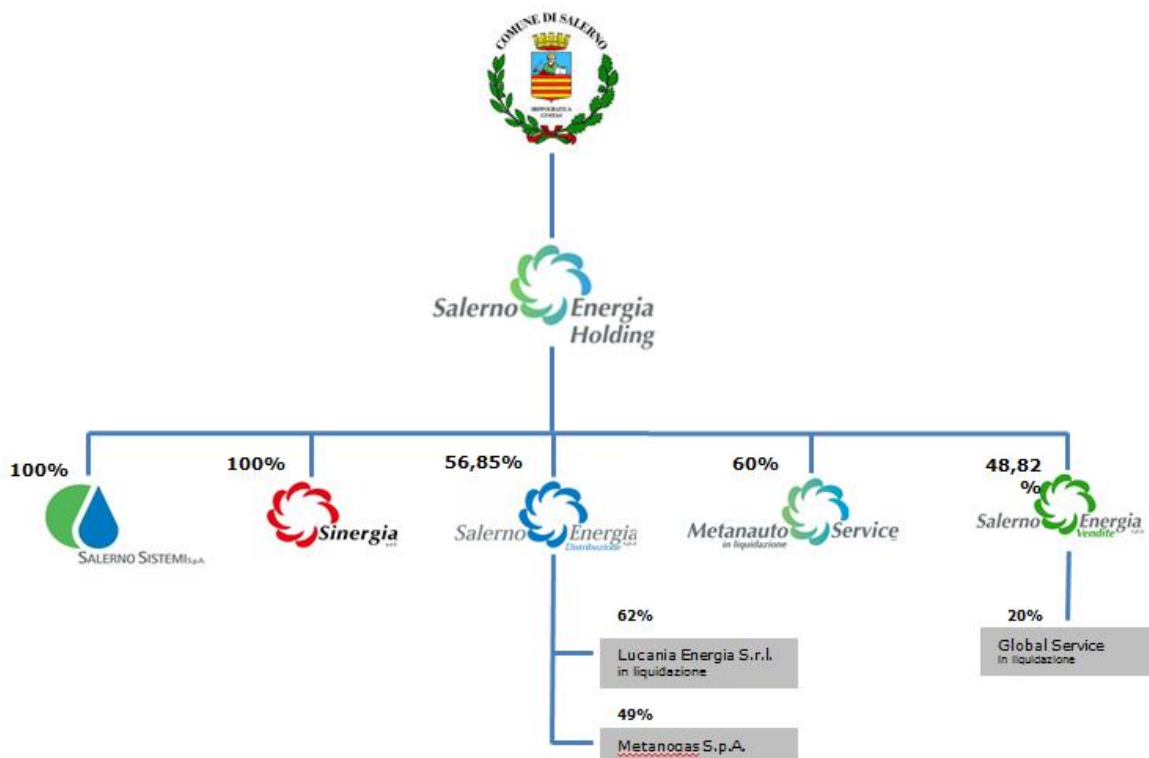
COMUNE DI SALERNO

Salerno Energia Holding

100%

SALERNO SISTEMI S.p.A.

100%

Sinergia

56,85%

Salerno Energia Distribuzione

60%

Metanauto Service in liquidazione

48,82 %

Salerno Energia Vendite

62%

Lucania Energia S.r.l. in liquidazione

49%

Metanogas S.p.A.

20%

Global Service in liquidazione